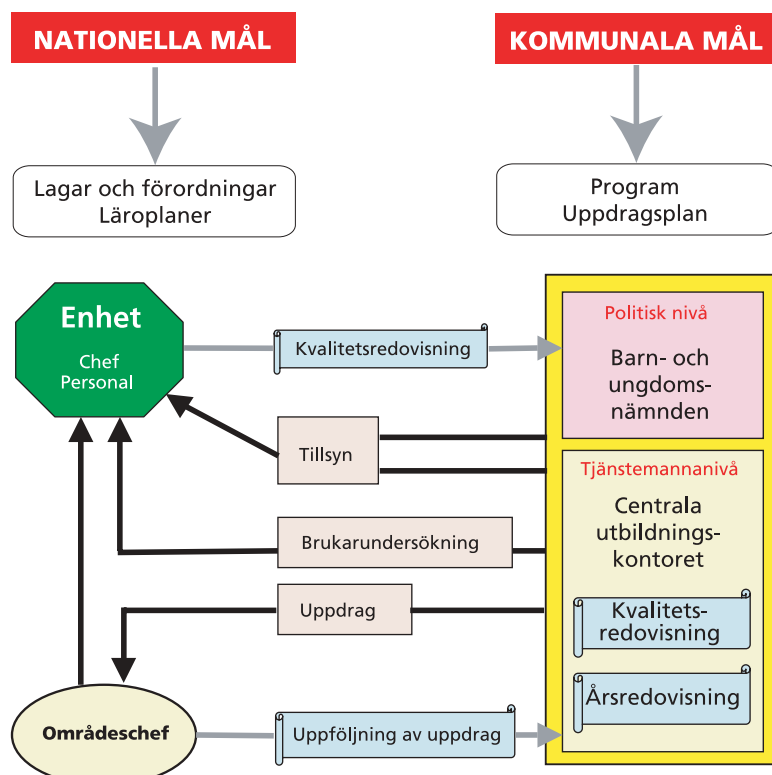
NATIONELLA MÅL

KOMMUNALA MÅL

Lagar och förordningar
Läroplaner

Program
Uppdragsplan

Enhet
Chef
Personal

Kvalitetsredovisning

Politisk nivå

Barn- och ungdomsnämnden

Tillsyn

Tjänstemannanivå

Centrala utbildningskontoret

Brukarundersökning

Uppdrag

Kvalitetsredovisning

Årsredovisning

Områdeschef

Uppföljning av uppdrag